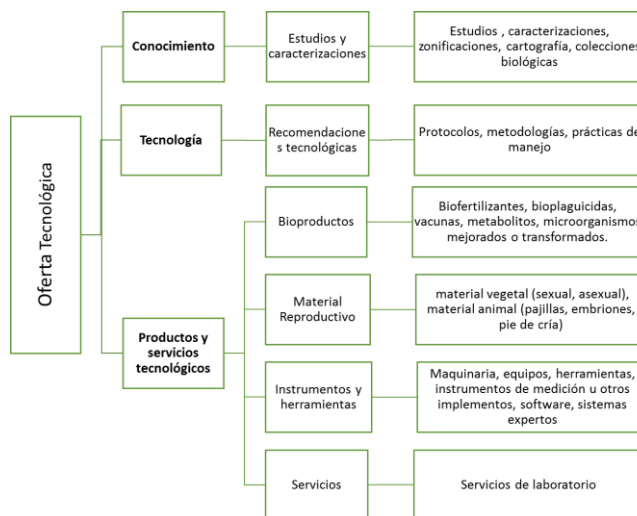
Oferta Tecnológica

Conocimiento

Estudios y caracterizaciones

Estudios , caracterizaciones, zonificaciones, cartografía, coleccione biológicas

Tecnología

Recomendaciones tecnológicas

Protocolos, metodologías, prácticas de manejo

Productos y servicios tecnológicos

Bioproductos

Biofertilizantes, bioplaguicidas, vacunas, metabolitos, microorganismo mejorados o transformados.

Material Reproductivo

material vegetal (sexual, asexual), material animal (pajillas, embriones, pie de cría)

Instrumentos y herramientas

Maquinaria, equipos, herramientas, instrumentos de medición u otros implementos, software, sistemas expertos

Servicios

Servicios de laboratorio